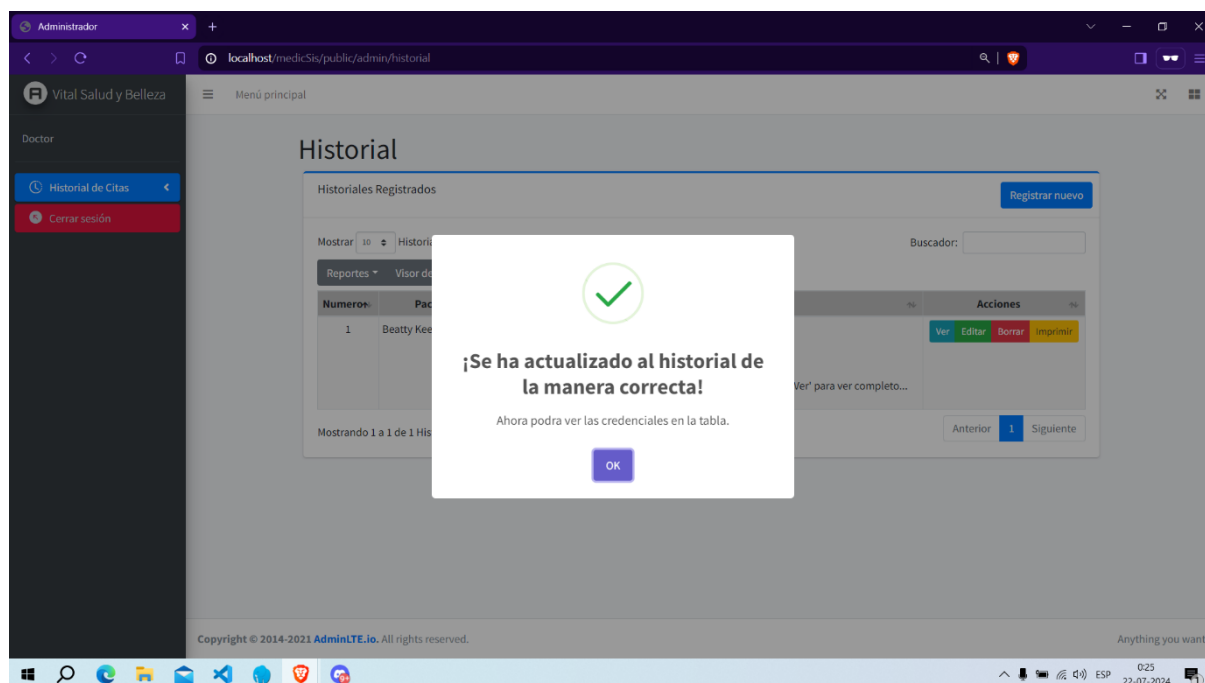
Administrador

localhost/medicSis/public/admin/historial

Vital Salud y Belleza

Menú principal

Doctor

Historial de Citas

Cerrar sesión

Historial

Historiales Registrados

Registrar nuevo

Mostrar 10 Histori

Buscador:

Reportes Visor de

| Numero | Pac | | Acciones |
|---|---|---|---|
| 1 | Beatty Kee | Ver' para ver completo... | Ver Editar Borrar Imprimir |

Mostrando 1 a 1 de 1 His

Anterior 1 Siguiente

¡Se ha actualizado al historial de la manera correcta!

Ahora podra ver las credenciales en la tabla.

OK

Copyright © 2014-2021 AdminLTE.io. All rights reserved.

Anything you want

ESP 0:25 22-07-2024